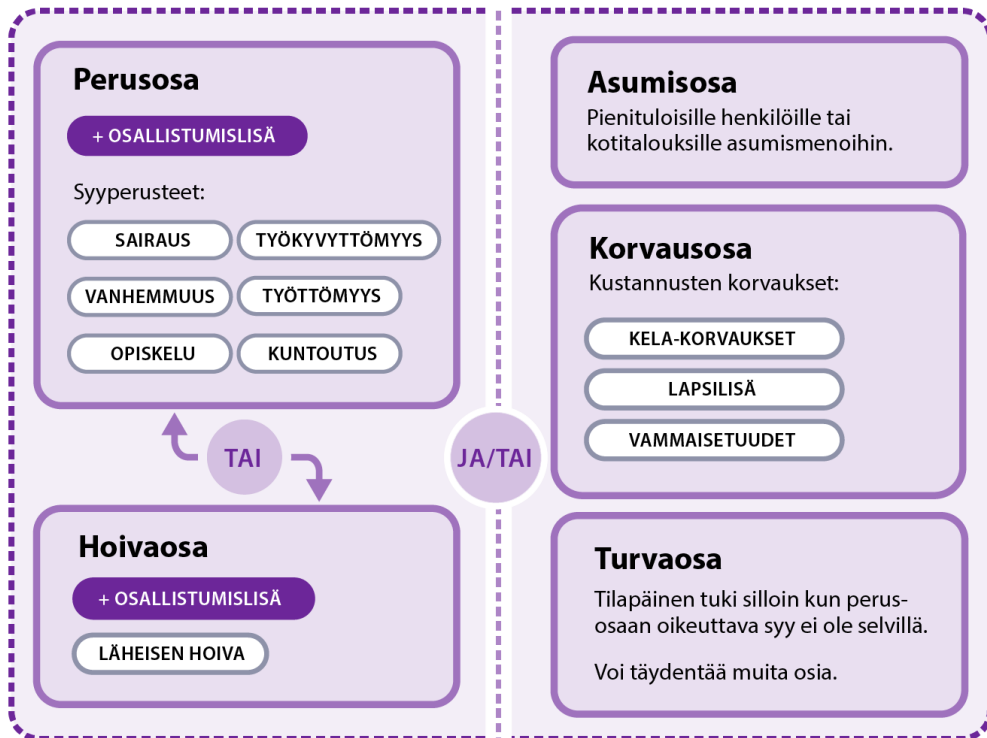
Perusosa

+ OSALLISTUMISLISÄ

Syyperusteet:

SAIRAUS
TYÖKYVYTTÖMYYS
VANHEMMUUS
TYÖTTÖMYYS
OPISKELU
KUNTOUTUS

TAI

Hoivaosa

+ OSALLISTUMISLISÄ

LÄHEISEN HOIVA

JA/TAI

Asumisosa

Pienituloisille henkilöille tai kotitalouksille asumismenoihin.

Korvausosa

Kustannusten korvaukset:

KELA-KORVAUKSET
LAPSILISÄ
VAMMAISETUUDET

Turvaosa

Tilapäinen tuki silloin kun perusosaan oikeuttava syy ei ole selvillä.

Voi täydentää muita osia.